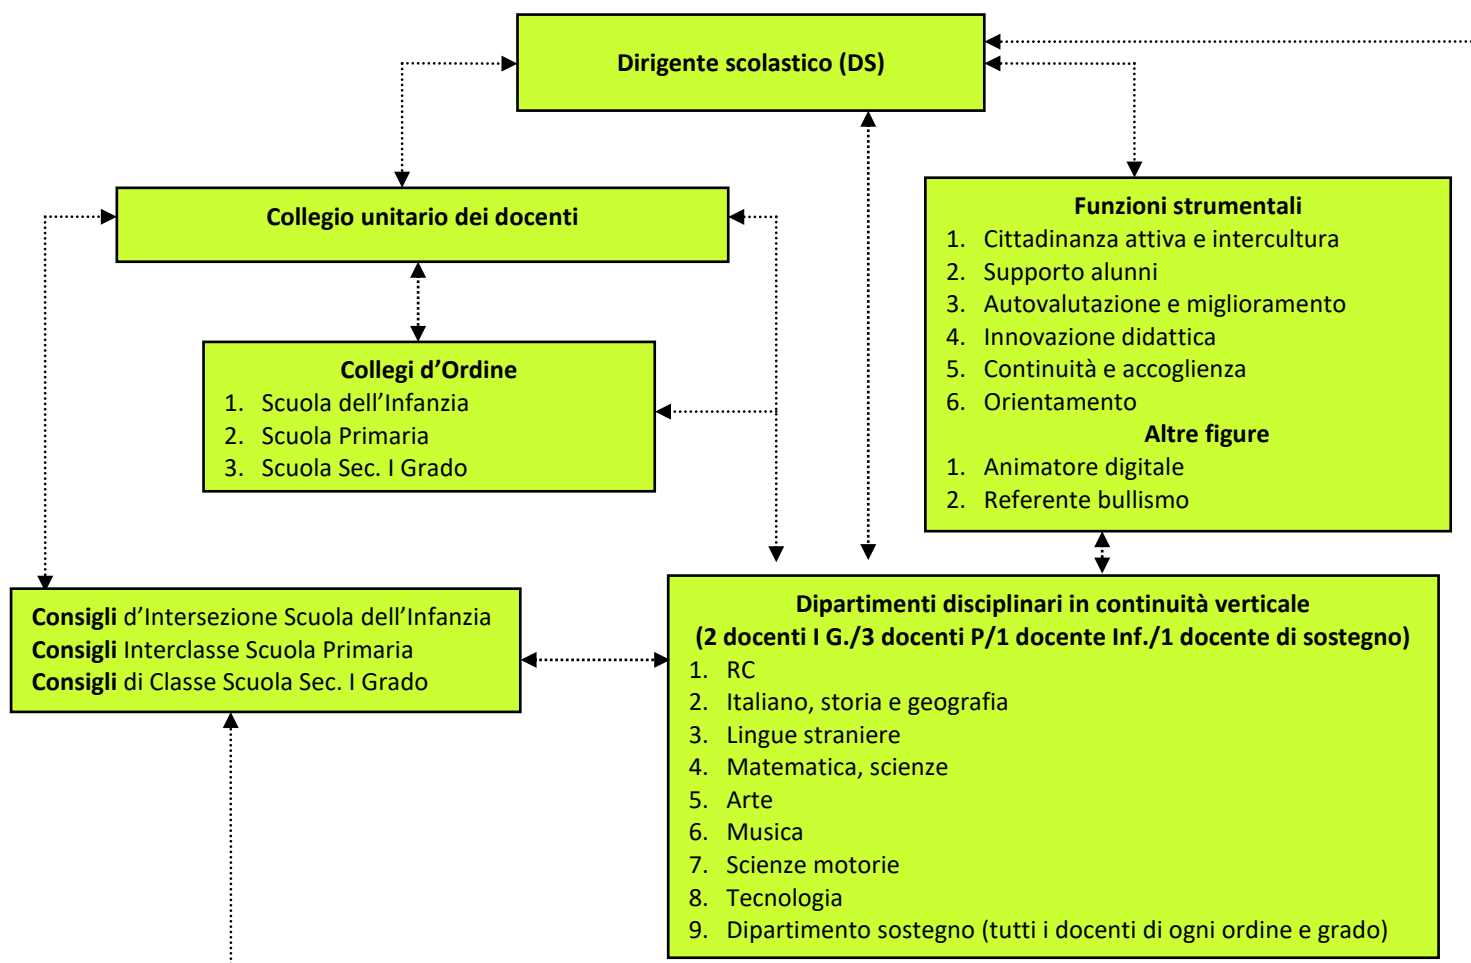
Dirigente scolastico (DS)

Collegio unitario dei docenti

Funzioni strumentali
1. Cittadinanza attiva e intercultura
2. Supporto alunni
3. Autovalutazione e miglioramento
4. Innovazione didattica
5. Continuità e accoglienza
6. Orientamento
Altre figure
1. Animatore digitale
2. Referente bullismo

Collegi d'Ordine
1. Scuola dell'Infanzia
2. Scuola Primaria
3. Scuola Sec. I Grado

Consigli d'Intersezione Scuola dell'Infanzia
Consigli Interclasse Scuola Primaria
Consigli di Classe Scuola Sec. I Grado

Dipartimenti disciplinari in continuità verticale
(2 docenti I G./3 docenti P/1 docente Inf./1 docente di sostegno)
1. RC
2. Italiano, storia e geografia
3. Lingue straniere
4. Matematica, scienze
5. Arte
6. Musica
7. Scienze motorie
8. Tecnologia
9. Dipartimento sostegno (tutti i docenti di ogni ordine e grado)